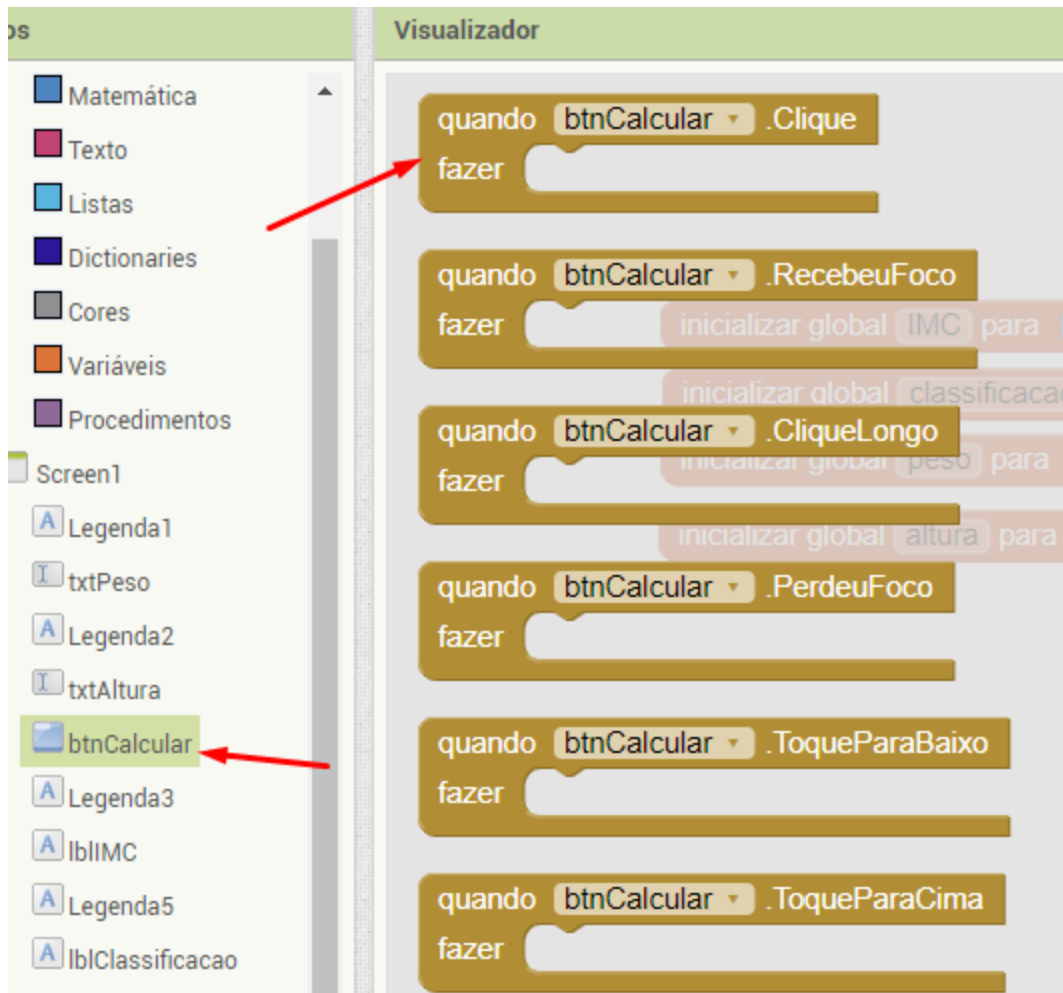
os

Matemática
Texto
Listas
Dictionaries
Cores
Variáveis
Procedimentos
Screen1
Legenda1
txtPeso
Legenda2
txtAltura
btnCalcular
Legenda3
lblIMC
Legenda5
lblClassificacao

Visualizador

quando btnCalcular .Clique
fazer

quando btnCalcular .RecebeuFoco
fazer

inicializar global IMC para

inicializar global classificacao

quando btnCalcular .CliqueLongo
fazer

inicializar global peso para

inicializar global altura para

quando btnCalcular .PerdeuFoco
fazer

quando btnCalcular .ToqueParaBaixo
fazer

quando btnCalcular .ToqueParaCima
fazer